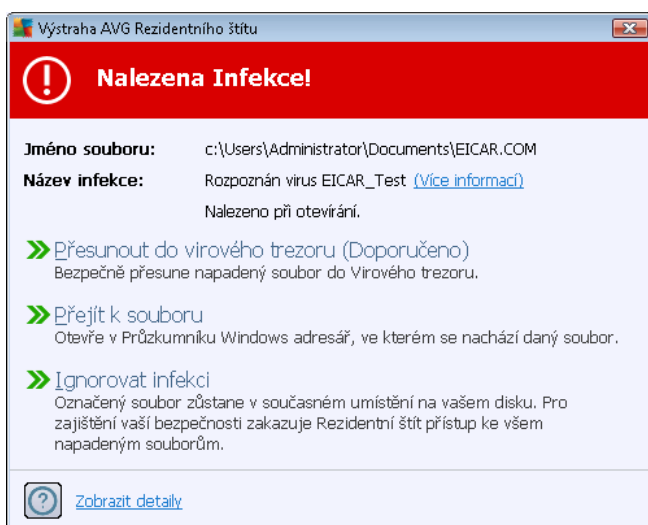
Výstraha AVG Rezidentního štítu

Nalezena Infekce!

Jméno souboru: c:\Users\Administrator\Documents\EICAR.COM

Název infekce: Rozpoznán virus EICAR_Test (Více informací)

Nalezeno při otevírání.

Přesunout do virového trezoru (Doporučeno)
Bezpečně přesune napadený soubor do Virového trezoru.

Přejít k souboru
Otevře v Průzkumníku Windows adresář, ve kterém se nachází daný soubor.

Ignorovat infekci
Označený soubor zůstane v současném umístění na vašem disku. Pro zajištění vaší bezpečnosti zakazuje Rezidentní štít přístup ke všem napadeným souborům.

Zobrazit detaily